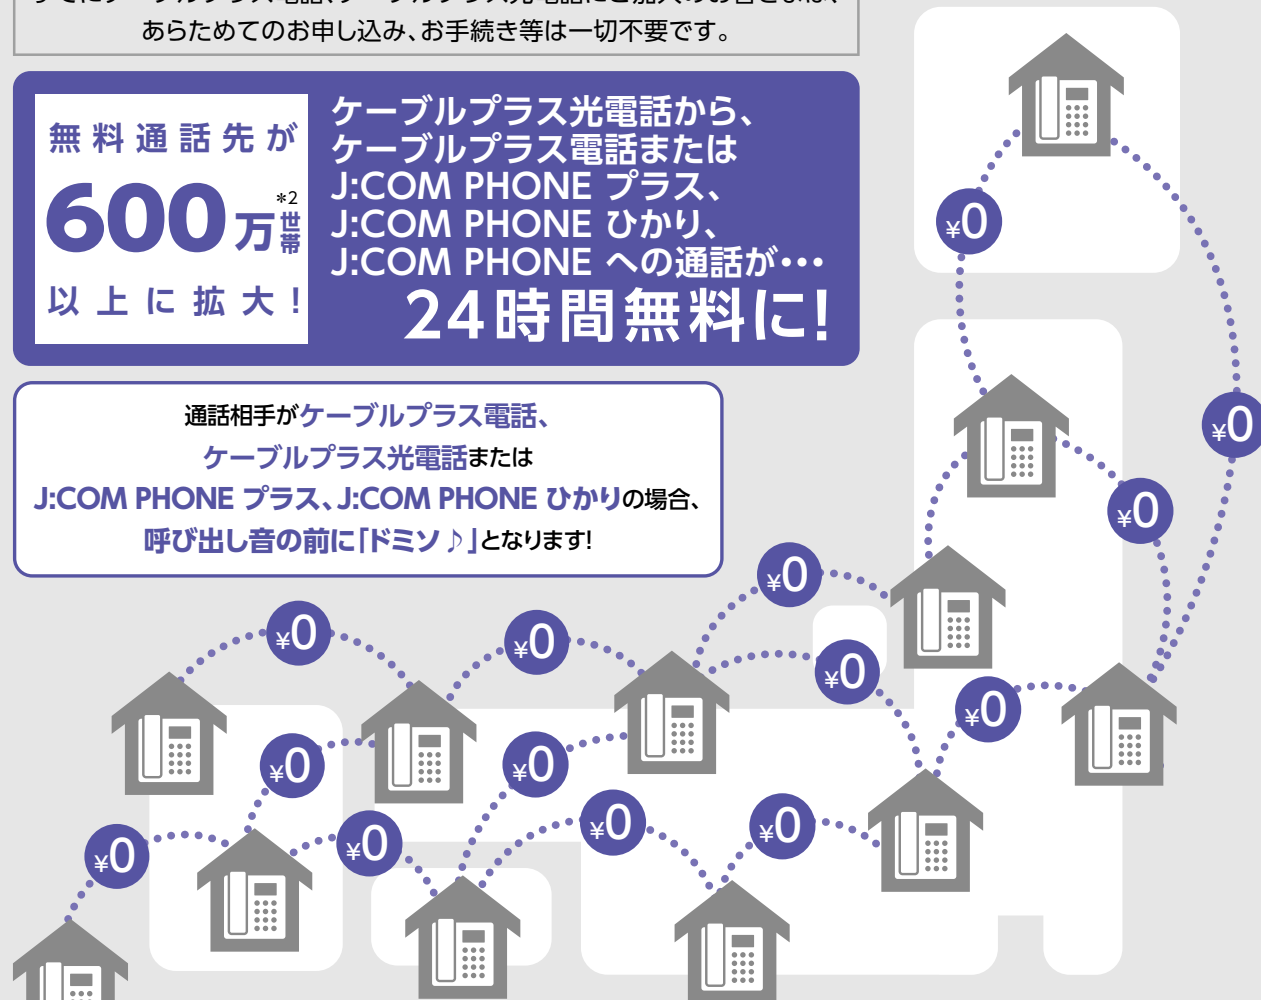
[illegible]
あらためてのお申し込み、お手続き等は一切不要です。

無料通話先が
600万世帯 *2
以上に拡大!

ケーブルプラス光電話から、
ケーブルプラス電話または
J:COM PHONE プラス、
J:COM PHONE ひかり、
J:COM PHONE への通話が…
24時間無料に!

通話相手がケーブルプラス電話、
ケーブルプラス光電話または
J:COM PHONE プラス、J:COM PHONE ひかりの場合、
呼び出し音の前に「ドミソ ♪」となります!

¥0
¥0
¥0
¥0
¥0
¥0
¥0
¥0
¥0
¥0
¥0
¥0
¥0
¥0
¥0